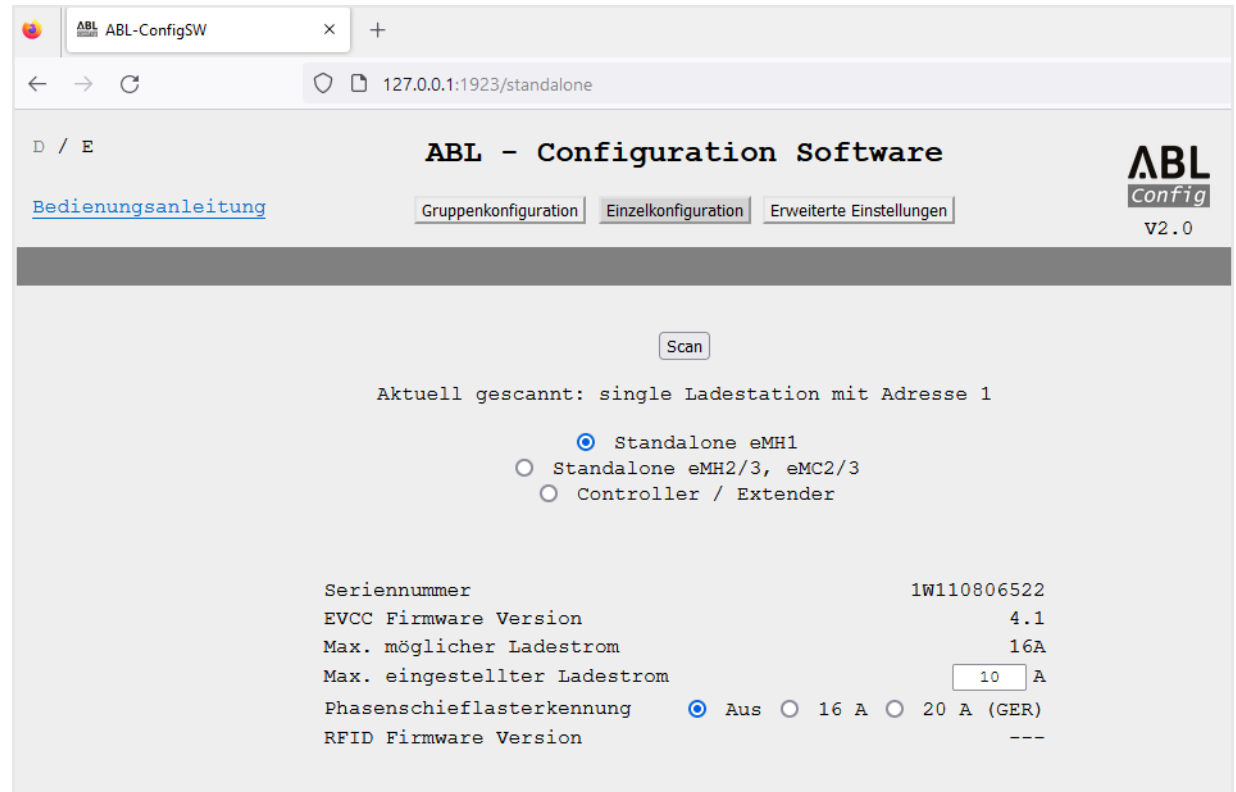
ABL-ConfigSW ×
+

127.0.0.1:1923/standalone

D / E

ABL - Configuration Software

ABL Config V2.0

Bedienungsanleitung

Gruppenkonfiguration Einzelkonfiguration Erweiterte Einstellungen

Scan

Aktuell gescannt: single Ladestation mit Adresse 1

Standalone eMH1
Standalone eMH2/3, eMC2/3
Controller / Extender

| | |
|---|---|
| Seriennummer | 1W110806522 |
| EVCC Firmware Version | 4.1 |
| Max. möglicher Ladestrom | 16A |
| Max. eingestellter Ladestrom | 10 A |
| Phasenschieflasterkennung | Aus 16 A 20 A (GER) |
| RFID Firmware Version | --- |